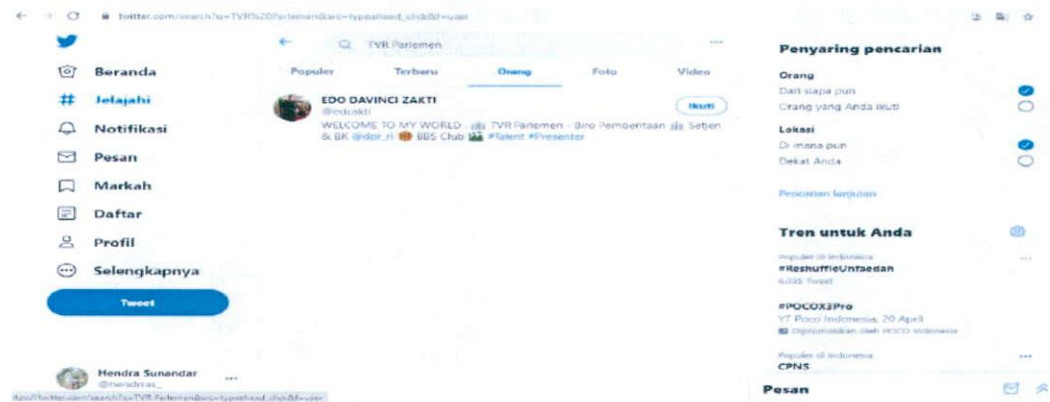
twitter.com/search?q=TVR%20Parlemen&src=typeahead_click&f=user

Beranda
Jelajahi
Notifikasi
Pesan
Markah
Daftar
Profil
Selengkapnya
Tweet

Hendra Sunandar
@hendras_
...

TVR Parlemen
...
Populer
Terbaru
Orang
Foto
Video

EDO DAVINCI ZAKTI
@edzakti
Ikuti
WELCOME TO MY WORLD - TVR Parlemen - Biro Pemberitaan Setjen & BK @dpr_ri BBS Club #Talent #Presenter

Penyaring pencarian
Orang
Dari siapa pun
Orang yang Anda ikuti
Lokasi
Di mana pun
Dekat Anda
Pencarian lanjutan

Tren untuk Anda
Populer di Indonesia
#ReshuffleUnfaedah
6.035 Tweet
...
#POCOX3Pro
YT Poco Indonesia, 20 April
Dipromosikan oleh POCO Indonesia
Populer di Indonesia
CPNS
...
Pesan

https://twitter.com/search?q=TVR Parlemen&src=typeahead_click&f=user